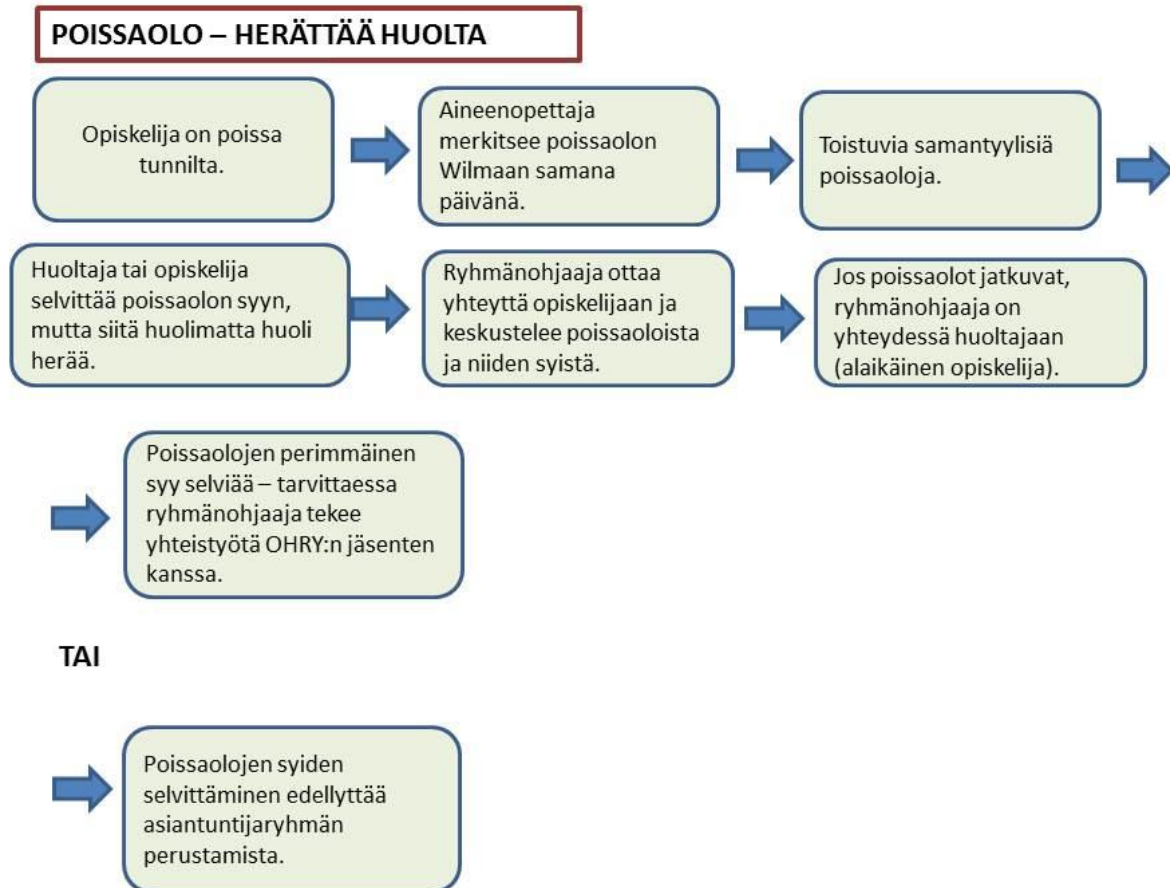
POISSAOLO – HERÄTTÄÄ HUOLTA

Opiskelija on poissa tunnilta.

Aineenopettaja merkitsee poissaolon Wilmaan samana päivänä.

Toistuvia samantyylisiä poissaoloja.

Huoltaja tai opiskelija selvittää poissaolon syyn, mutta siitä huolimatta huoli herää.

Ryhmänohjaaja ottaa yhteyttä opiskelijaan ja keskustelee poissaoloista ja niiden syistä.

Jos poissaolot jatkuvat, ryhmänohjaaja on yhteydessä huoltajaan (alaikäinen opiskelija).

Poissaolojen perimmäinen syy selviää – tarvittaessa ryhmänohjaaja tekee yhteistyötä OHRY:n jäsenten kanssa.

TAI

Poissaolojen syiden selvittäminen edellyttää asiantuntijaryhmän perustamista.